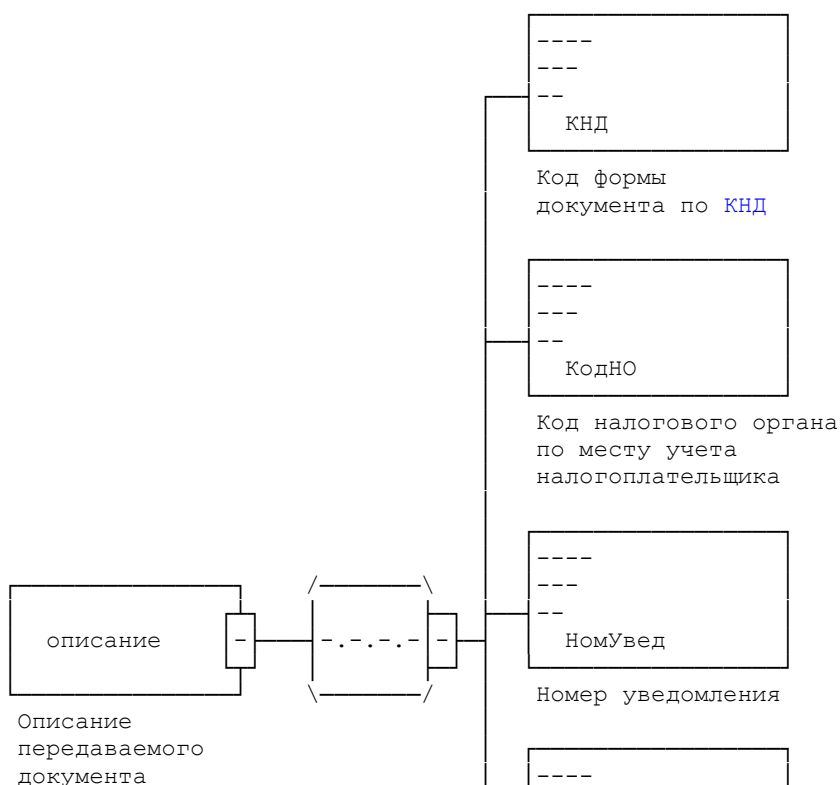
----
---
--
КНД

Код формы документа по КНД

----
---
--
КодНО

Код налогового органа по месту учета налогоплательщика

----
---
--
НомУвед

Номер уведомления

----

описание

-

-.-.-.-

-

Описание передаваемого документа